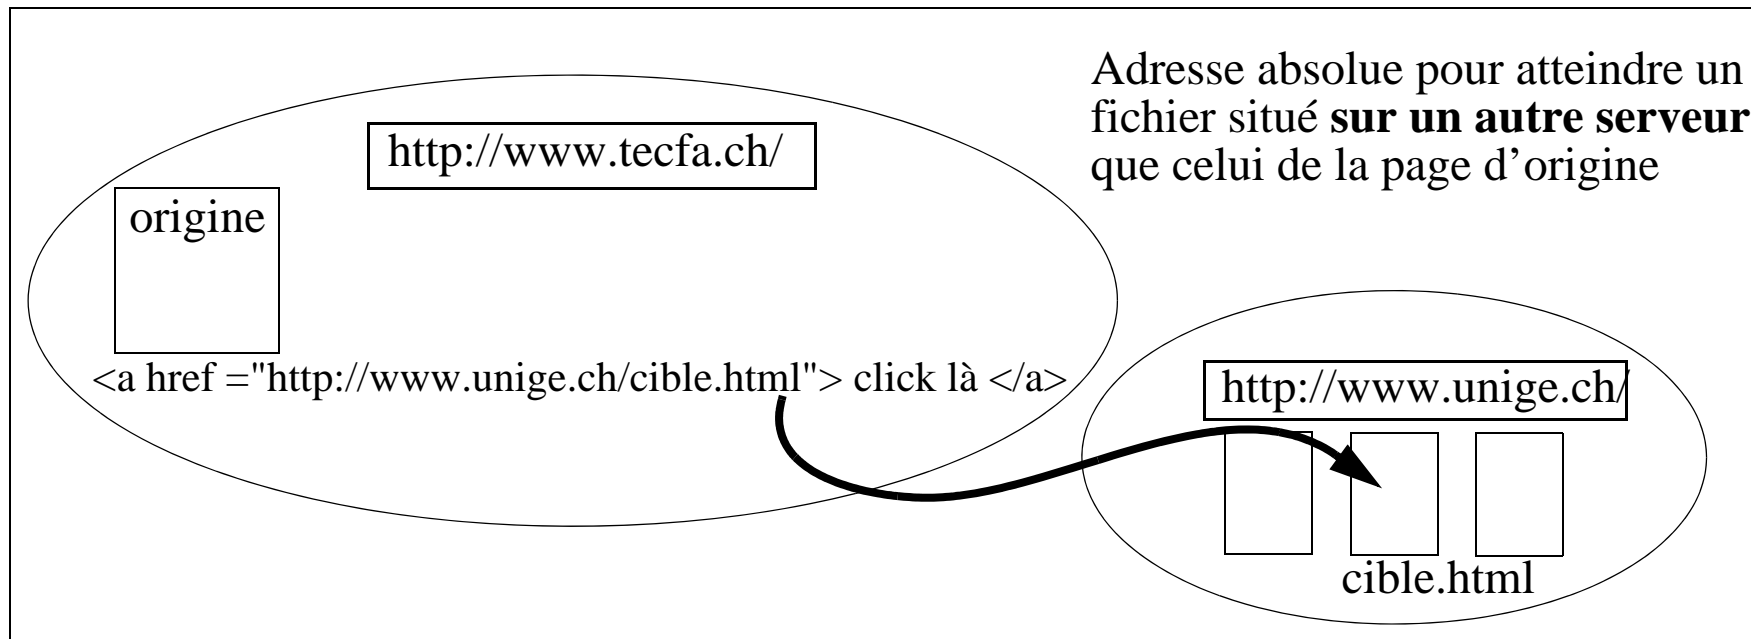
Adresse absolue pour atteindre un fichier situé **sur un autre serveur** que celui de la page d’origine

http://www.tecfa.ch/

origine

<a href ="http://www.unige.ch/cible.html"> click là </a>

http://www.unige.ch/

cible.html